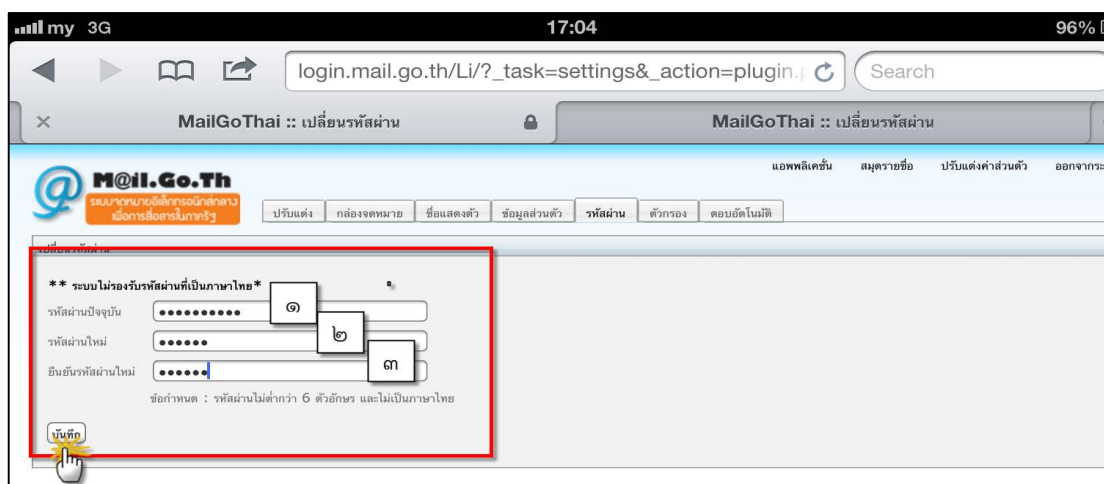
my 3G 17:04 96%

login.mail.go.th/Li/?_task=settings&_action=plugin.

Search

MailGoThai :: เปลี่ยนรหัสผ่าน

MailGoThai :: เปลี่ยนรหัสผ่าน

M@il.Go.Th

ระบบจดหมายอิเล็กทรอนิกส์กลางเพื่อการสื่อสารในภาครัฐ

แอพพลิเคชั่น สมุดรายชื่อ ปรับแต่งค่าส่วนตัว ออกจากระ

ปรับแต่ง กล่องจดหมาย ชื่อแสดงตัว ข้อมูลส่วนตัว รหัสผ่าน ตัวกรอง ตอบอัตโนมัติ

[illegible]

** ระบบไม่รองรับรหัสผ่านที่เป็นภาษาไทย*

รหัสผ่านปัจจุบัน ●●●●●●●●●● ๑

รหัสผ่านใหม่ ●●●●●● ๒

ยืนยันรหัสผ่านใหม่ ●●●●●● ๓

ข้อกำหนด : รหัสผ่านไม่ต่ำกว่า 6 ตัวอักษร และไม่เป็นภาษาไทย

บันทึก